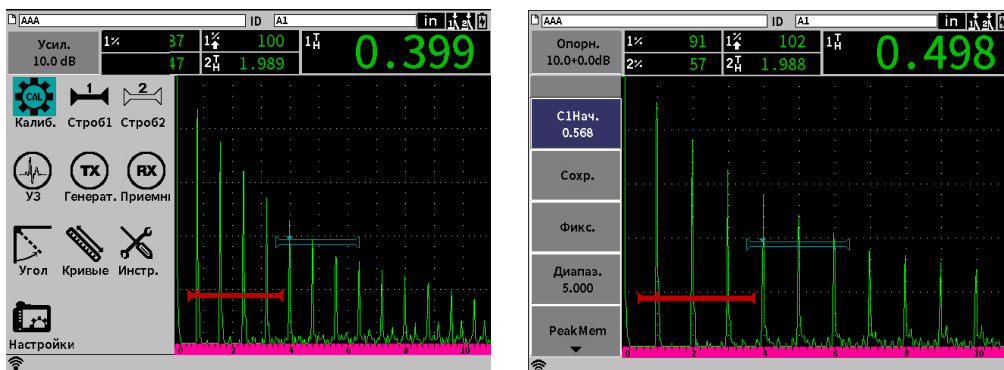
AAA ID A1 in

Усил.
10.0 dB

1% 37
47

1 100
2 1.989

1 0.399

CAL
Калиб. Строб1 Строб2

TX RX
УЗ Генерат. Приемн

Угол Кривые Инстр.

Настройки

0 2 4 6 8 10

AAA ID A1 in

Опорн.
10.0+0.0dB

1% 91
2% 57

1 102
2 1.988

1 0.498

C1Нач.
0.568

Сохр.

Фикс.

Диапаз.
5.000

PeakMem

0 2 4 6 8 10